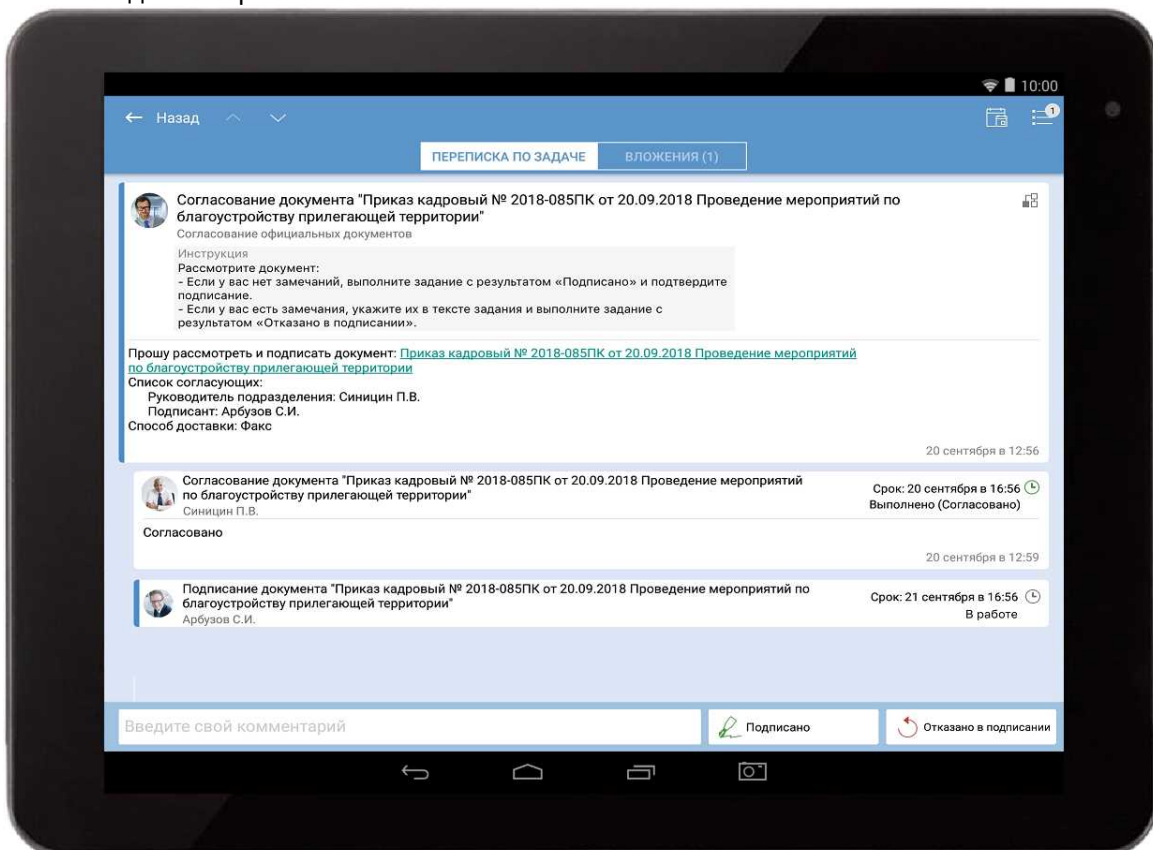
10:00

← Назад

1

ПЕРЕПИСКА ПО ЗАДАЧЕ

ВЛОЖЕНИЯ (1)

Согласование документа "Приказ кадровый № 2018-085ПК от 20.09.2018 Проведение мероприятий по благоустройству прилегающей территории"
Согласование официальных документов

Инструкция
Рассмотрите документ:
- Если у вас нет замечаний, выполните задание с результатом «Подписано» и подтвердите подписание.
- Если у вас есть замечания, укажите их в тексте задания и выполните задание с результатом «Отказано в подписании».

Прошу рассмотреть и подписать документ: Приказ кадровый № 2018-085ПК от 20.09.2018 Проведение мероприятий по благоустройству прилегающей территории
Список согласующих:
Руководитель подразделения: Синицин П.В.
Подписант: Арбузов С.И.
Способ доставки: Факс

20 сентября в 12:56

Согласование документа "Приказ кадровый № 2018-085ПК от 20.09.2018 Проведение мероприятий по благоустройству прилегающей территории"
Синицин П.В.

Срок: 20 сентября в 16:56
Выполнено (Согласовано)

Согласовано

20 сентября в 12:59

Подписание документа "Приказ кадровый № 2018-085ПК от 20.09.2018 Проведение мероприятий по благоустройству прилегающей территории"
Арбузов С.И.

Срок: 21 сентября в 16:56
В работе

Введите свой комментарий

Подписано

Отказано в подписании